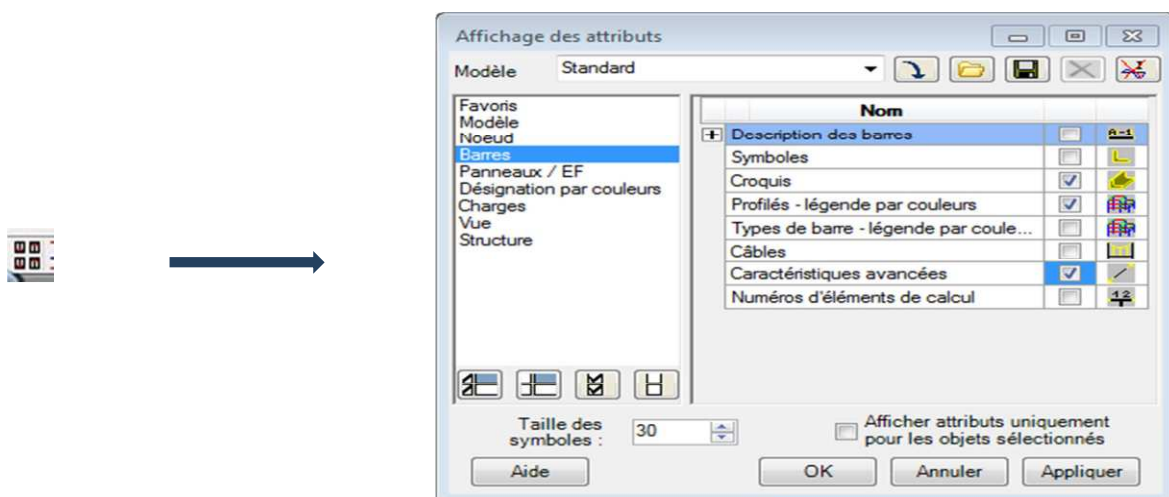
Affichage des attributs

Modèle Standard

Favoris
Modèle
Noeud
Barres
Panneaux / EF
Désignation par couleurs
Charges
Vue
Structure

| Nom |
|---|
| Description des barres |
| Symboles |
| Croquis |
| Profilés - légende par couleurs |
| Types de barre - légende par coule... |
| Câbles |
| Caractéristiques avancées |
| Numéros d'éléments de calcul |

Taille des symboles : 30

Afficher attributs uniquement pour les objets sélectionnés

Aide OK Annuler Appliquer